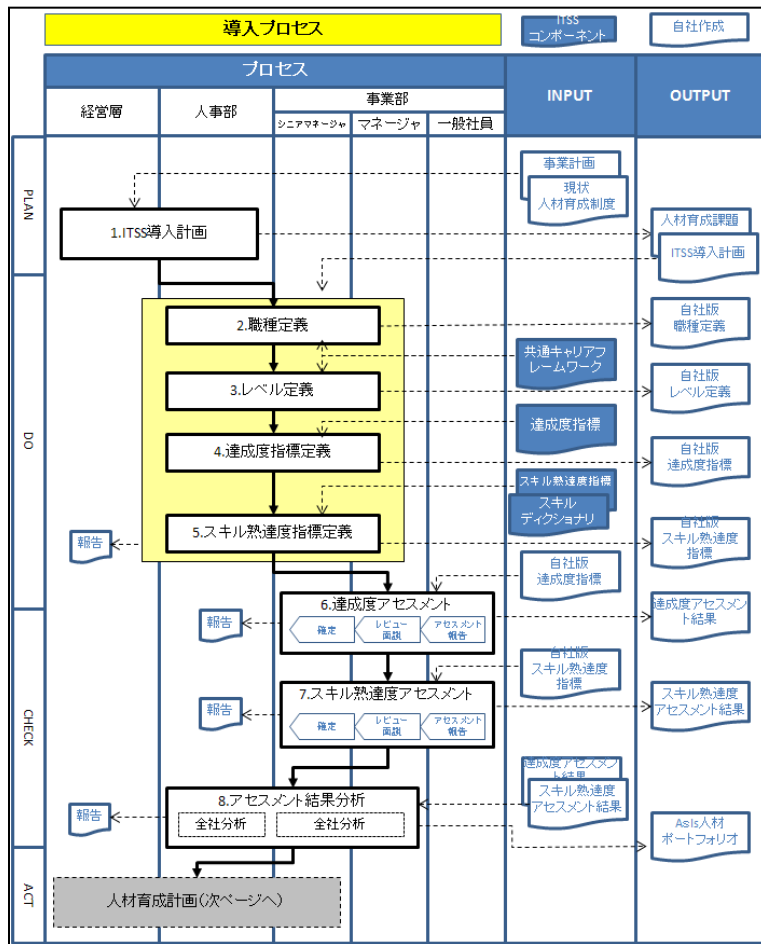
導入プロセス

ITSS コンポーネント

自社作成

プロセス

経営層

人事部

事業部

シニアマネージャ

マネージャ

一般社員

INPUT

OUTPUT

PLAN

DO

CHECK

ACT

事業計画

現状 人材育成制度

1.ITSS導入計画

人材育成課題

ITSS導入計画

2.職種定義

自社版 職種定義

共通キャリアフレームワーク

3.レベル定義

自社版 レベル定義

達成度指標

4.達成度指標定義

自社版 達成度指標

スキル熟達度指標

スキル ディクショナリ

報告

5.スキル熟達度指標定義

自社版 スキル熟達度指標

自社版 達成度指標

6.達成度アセスメント

報告

確定

レビュー 面談

アセスメント 報告

達成度アセスメント結果

自社版 スキル熟達度指標

7.スキル熟達度アセスメント

報告

確定

レビュー 面談

アセスメント 報告

スキル熟達度 アセスメント結果

達成度アセスメント結果

スキル熟達度 アセスメント結果

報告

8.アセスメント結果分析

全社分析

全社分析

AsIs人材 ポートフォリオ

人材育成計画(次ページへ)